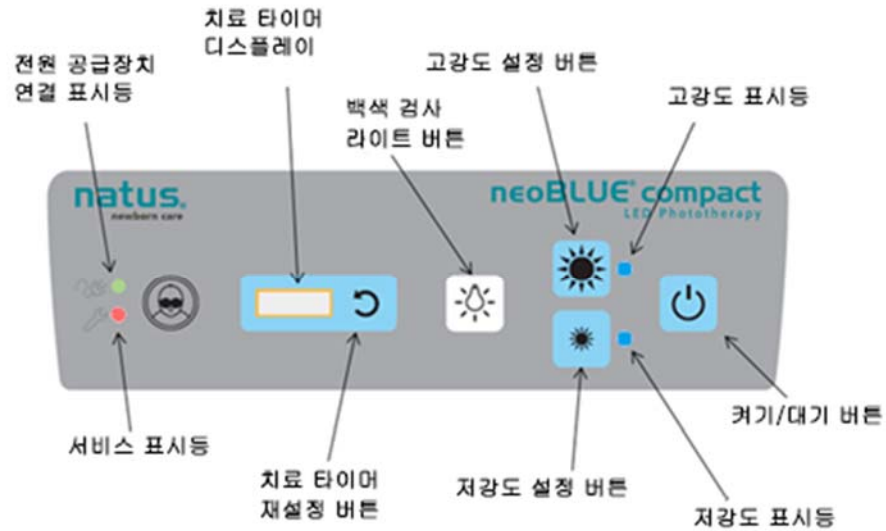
치료 타이머
디스플레이

전원 공급장치
연결 표시등

고강도 설정 버튼

고강도 표시등

백색 검사
라이트 버튼

natus.
newborn care

neoBLUE® compact
LED Phototherapy

서비스 표시등

치료 타이머
재설정 버튼

저강도 설정 버튼

켜기/대기 버튼

저강도 표시등